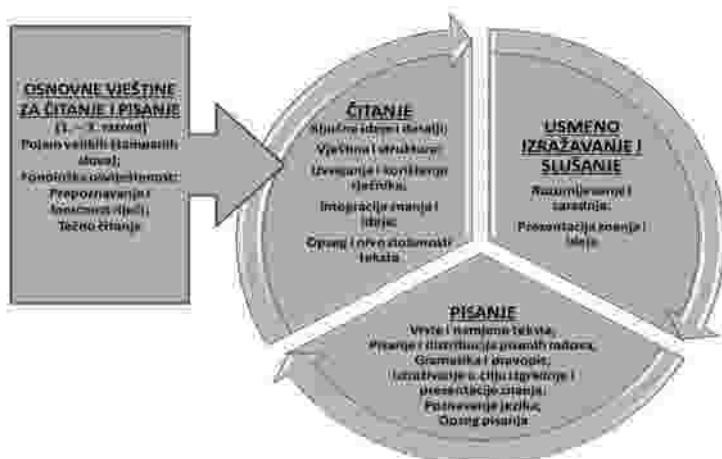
OSNOVNE VJEŠTINE ZA ČITANJE I PISANJE

(1. – 3. razred)

Pojam velikih (tiskanih slova);

Fonološka osviještenost;

Prepoznavanje i točnost riječi;

Tečno čitanje

ČITANJE

Ključne ideje i detalji;

Vještina i struktura;

Izgrađivanje i korištenje rječnika;

Integracija znanja i ideja;

Opseg i nivo složenosti teksta

USMENO IZRAŽAVANJE I SLUŠANJE

Razumijevanje i saradnja;

Prezentacija znanja i ideja

PISANJE

Vrste i namjene teksta;

Pisanje i distribucija pisanih radova;

Gramatika i pravopis;

Izražavanje u cilju izgradnje i prezentacije znanja;

Poznavanje jezika;

Opseg pisanja